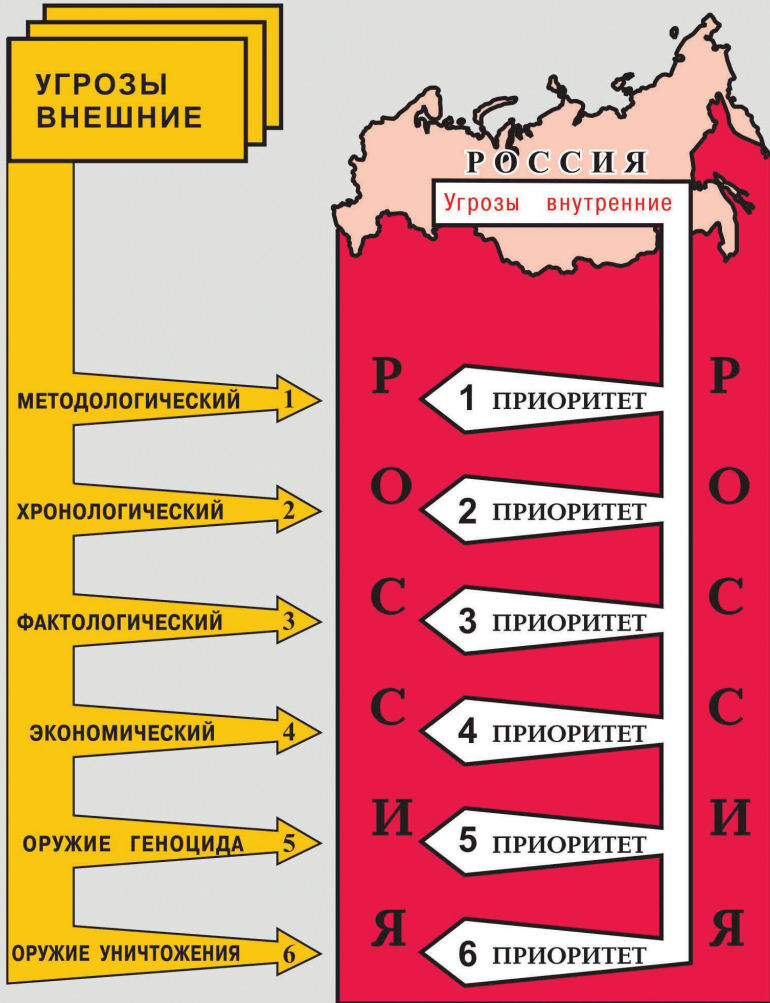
УГРОЗЫ ВНЕШНИЕ

РОССИЯ

Угрозы внутренние

МЕТОДОЛОГИЧЕСКИЙ 1

Р 1 ПРИОРИТЕТ Р

ХРОНОЛОГИЧЕСКИЙ 2

О 2 ПРИОРИТЕТ О

ФАКТОЛОГИЧЕСКИЙ 3

С 3 ПРИОРИТЕТ С

ЭКОНОМИЧЕСКИЙ 4

С 4 ПРИОРИТЕТ С

ОРУЖИЕ ГЕНОЦИДА 5

И 5 ПРИОРИТЕТ И

ОРУЖИЕ УНИЧТОЖЕНИЯ 6

Я 6 ПРИОРИТЕТ Я